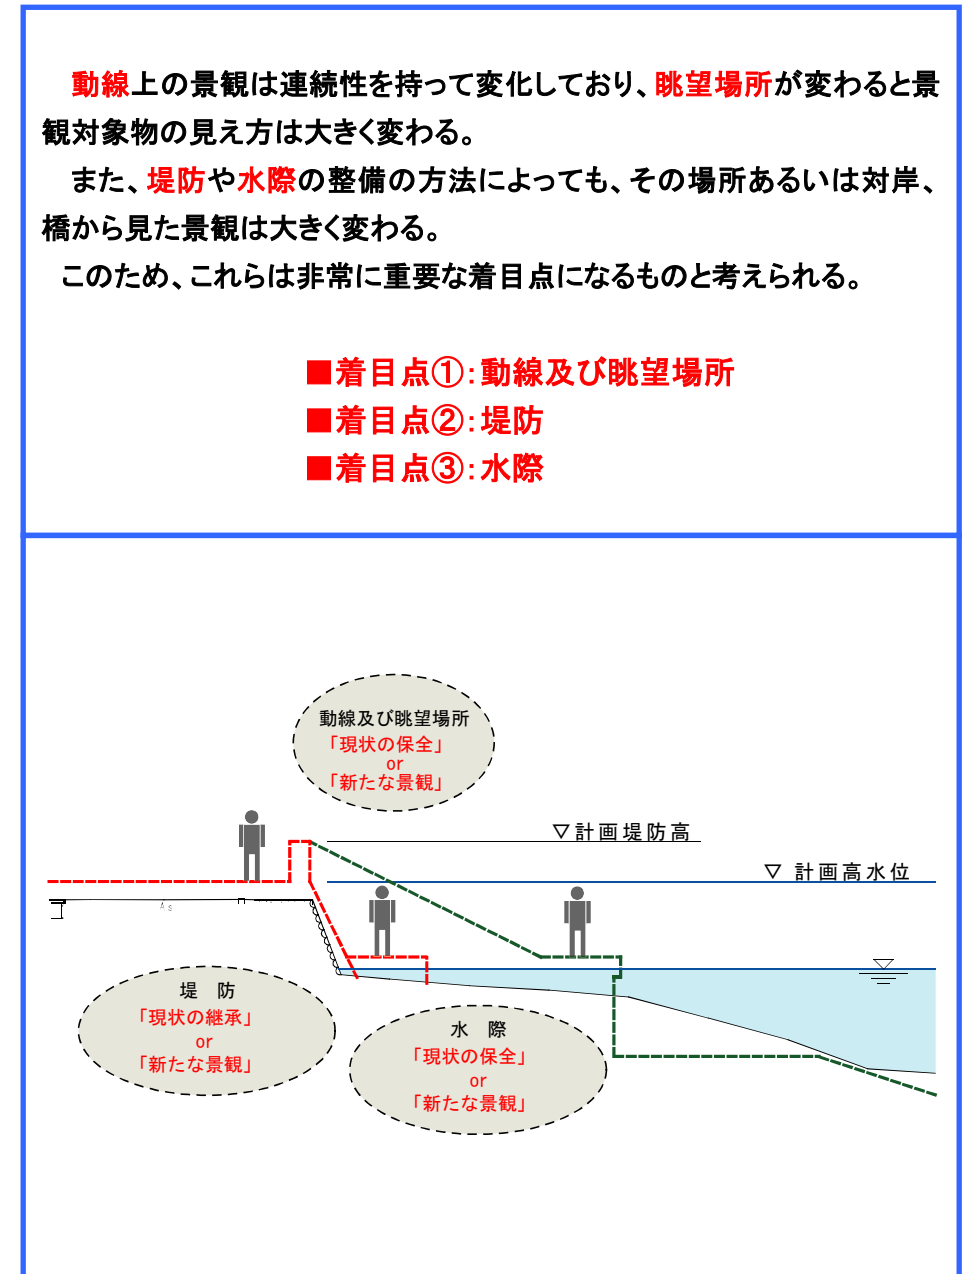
動線上の景観は連続性を持って変化しており、眺望場所が変わると景観対象物の見え方は大きく変わる。

また、堤防や水際の整備の方法によっても、その場所あるいは対岸、橋から見た景観は大きく変わる。

このため、これらは非常に重要な着目点になるものと考えられる。

■着目点①：動線及び眺望場所
■着目点②：堤防
■着目点③：水際

動線及び眺望場所
「現状の保全」
or
「新たな景観」

▽計画堤防高

▽ 計画高水位

堤 防
「現状の継承」
or
「新たな景観」

水 際
「現状の保全」
or
「新たな景観」